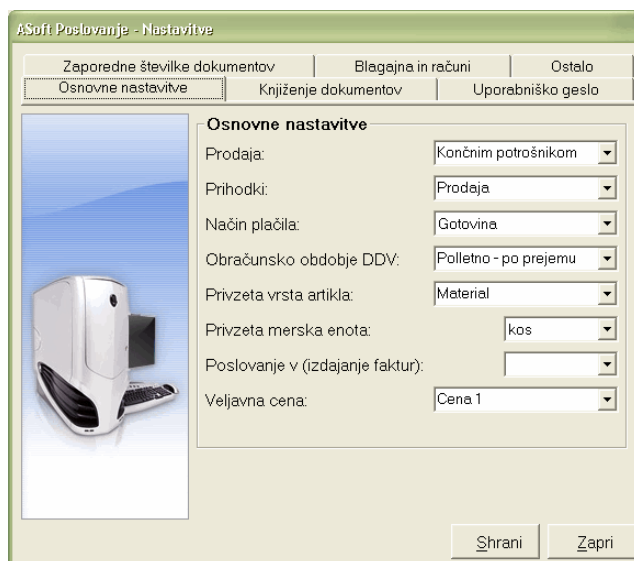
ASoft Poslovanje - Nastavitve

Zaporedne številke dokumentov | Blagajna in računi | Ostalo
Osnovne nastavitve | Knjiženje dokumentov | Uporabniško geslo

Osnovne nastavitve

Prodaja: Končnim potrošnikom
Prihodki: Prodaja
Način plačila: Gotovina
Obračunsko obdobje DDV: Polletno - po prejemu
Privzeta vrsta artikla: Material
Privzeta merska enota: kos
Poslovanje v (izdajanje faktur):
Veljavna cena: Cena 1

Shrani
Zapri